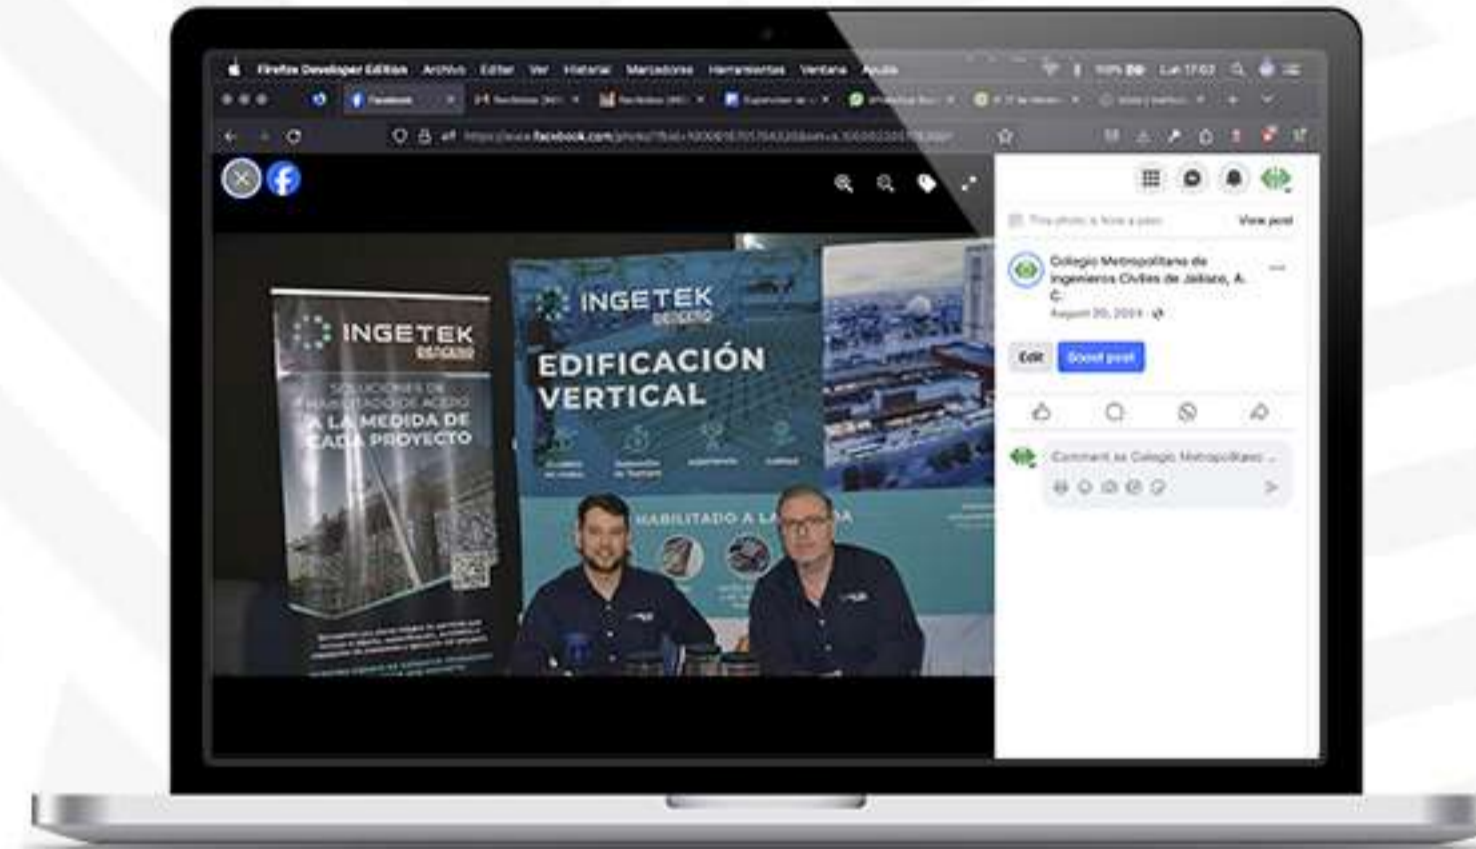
Firefox Developer Edition Archivo Editar Ver Historial Marcadores Herramientas Ventana Ayuda

Lun 17:02

Facebook

https://www.facebook.com/photo/?fbid=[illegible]

This photo is from a post. View post

Colegio Metropolitano de Ingenieros Civiles de Jalisco, A. C.

August 20, 2024

Edit Boost post

Comment as Colegio Metropolitano ...

INGETEK

SOLUCIONES DE HABILITADO DE ACERO A LA MEDIDA DE CADA PROYECTO

INGETEK

EDIFICACIÓN VERTICAL

HABILITADO A LA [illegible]A